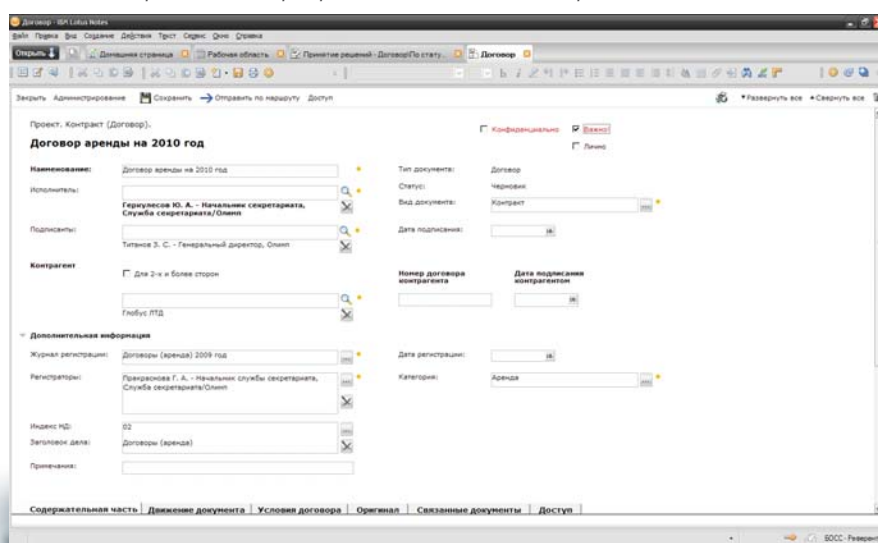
Договор - IBM Lotus Notes

Файл Правка Вид Создание Действия Траст Сервис Окно Справка

Открыть | Домашняя страница | Рабочая область | Принятие решений - Договор\По стату... | Договор

Закрыть Администрирование Сохранить Отправить по маршруту Доступ

Развернуть все Свернуть все

Проект. Контракт (Договор).

Договор аренды на 2010 год

Конфиденциально
Важно
Лично

Наименование: Договор аренды на 2010 год

Тип документа: Договор

Исполнитель:

Статус: Черновик

Геркулесов Ю. А. - Начальник секретариата, Служба секретариата/Олимп

Вид документа: Контракт

Подписанты:

Дата подписания:

Титанов З. С. - Генеральный директор, Олимп

Контрагент

Для 2-х и более сторон

Номер договора контрагента

Дата подписания контрагентом

Глобус ЛТД

Дополнительная информация

Журнал регистрации: Договоры (аренда) 2009 год

Дата регистрации:

Регистраторы: Прекраснова Г. А. - Начальник службы секретариата, Служба секретариата/Олимп

Категория: Аренда

Индекс НД: 02

Заголовок дела: Договоры (аренда)

Примечания:

Содержательная часть | Движение документа | Условия договора | Оригинал | Связанные документы | Доступ

БОСС - Референт